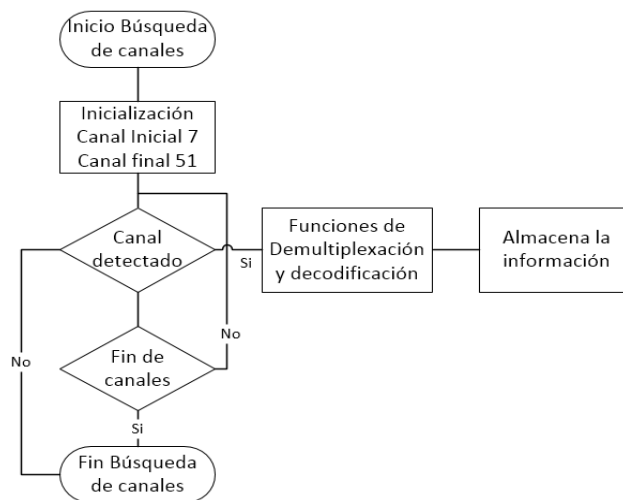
Inicio Búsqueda de canales

Inicialización
Canal Inicial 7
Canal final 51

Canal detectado

Si

Funciones de Demultiplexación y decodificación

Almacena la información

No

No

Fin de canales

Si

Fin Búsqueda de canales